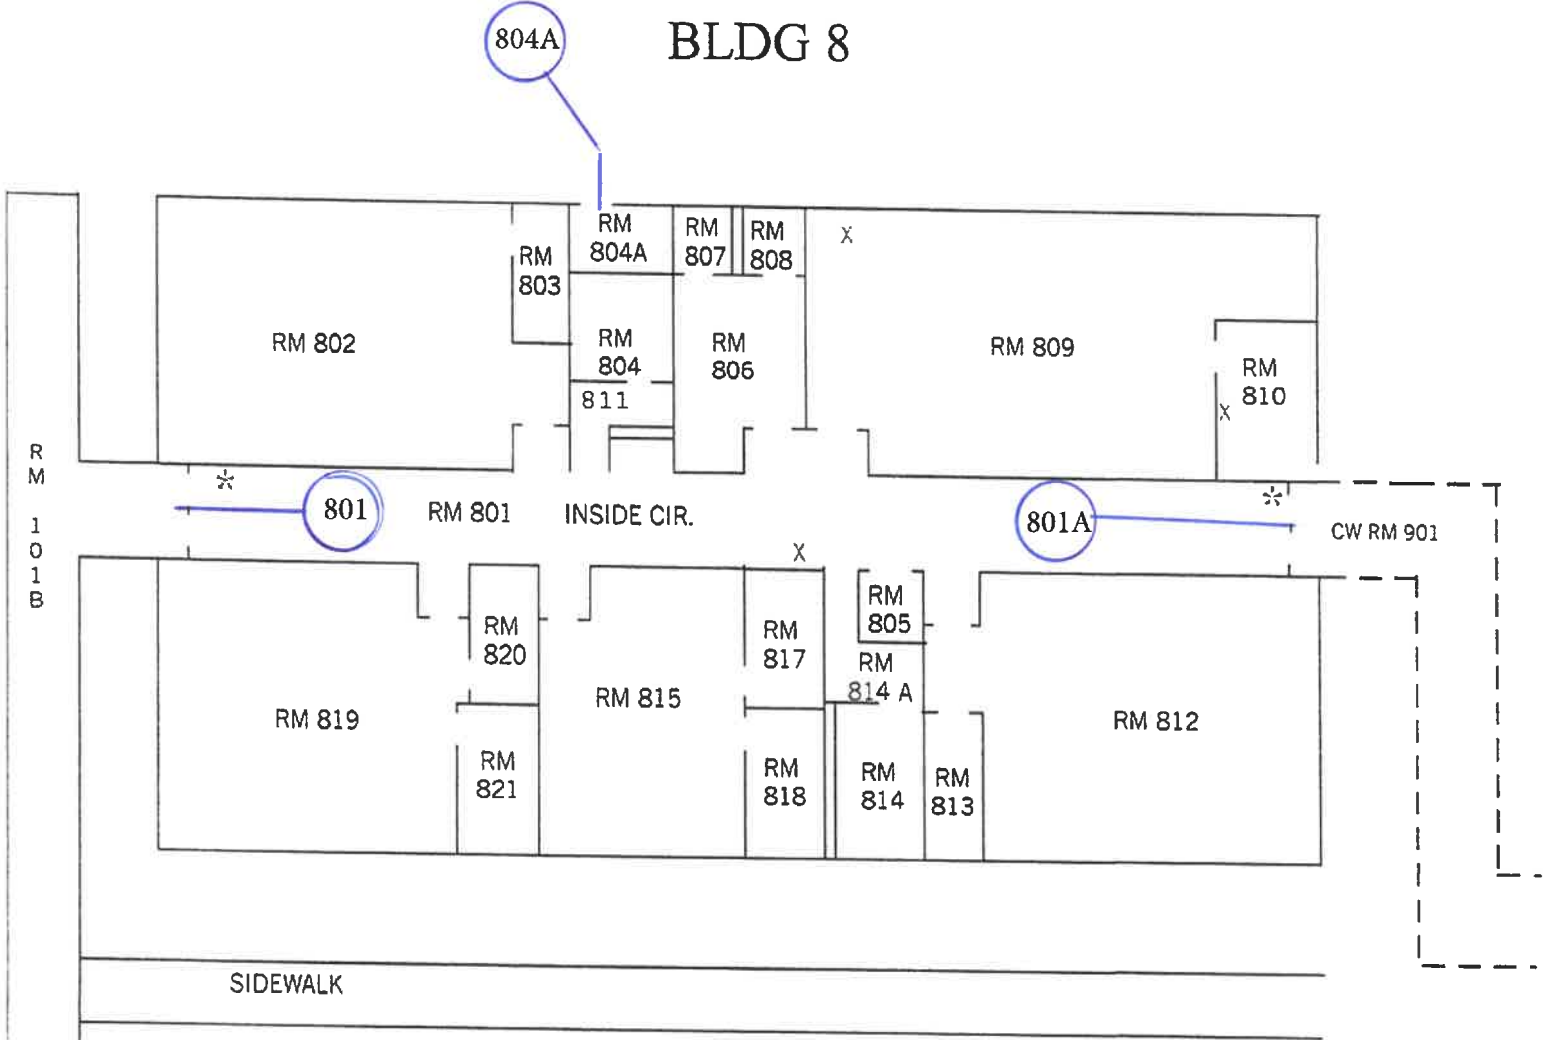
804A

BLDG 8

RM 804A
RM 807
RM 808
X
RM 803
RM 802
RM 804
RM 806
RM 809
RM 810
811
X
R M 101 B
*
801
RM 801
INSIDE CIR.
801A
*
CW RM 901
X
RM 805
RM 820
RM 817
RM 814 A
RM 819
RM 815
RM 812
RM 821
RM 818
RM 814
RM 813
SIDEWALK